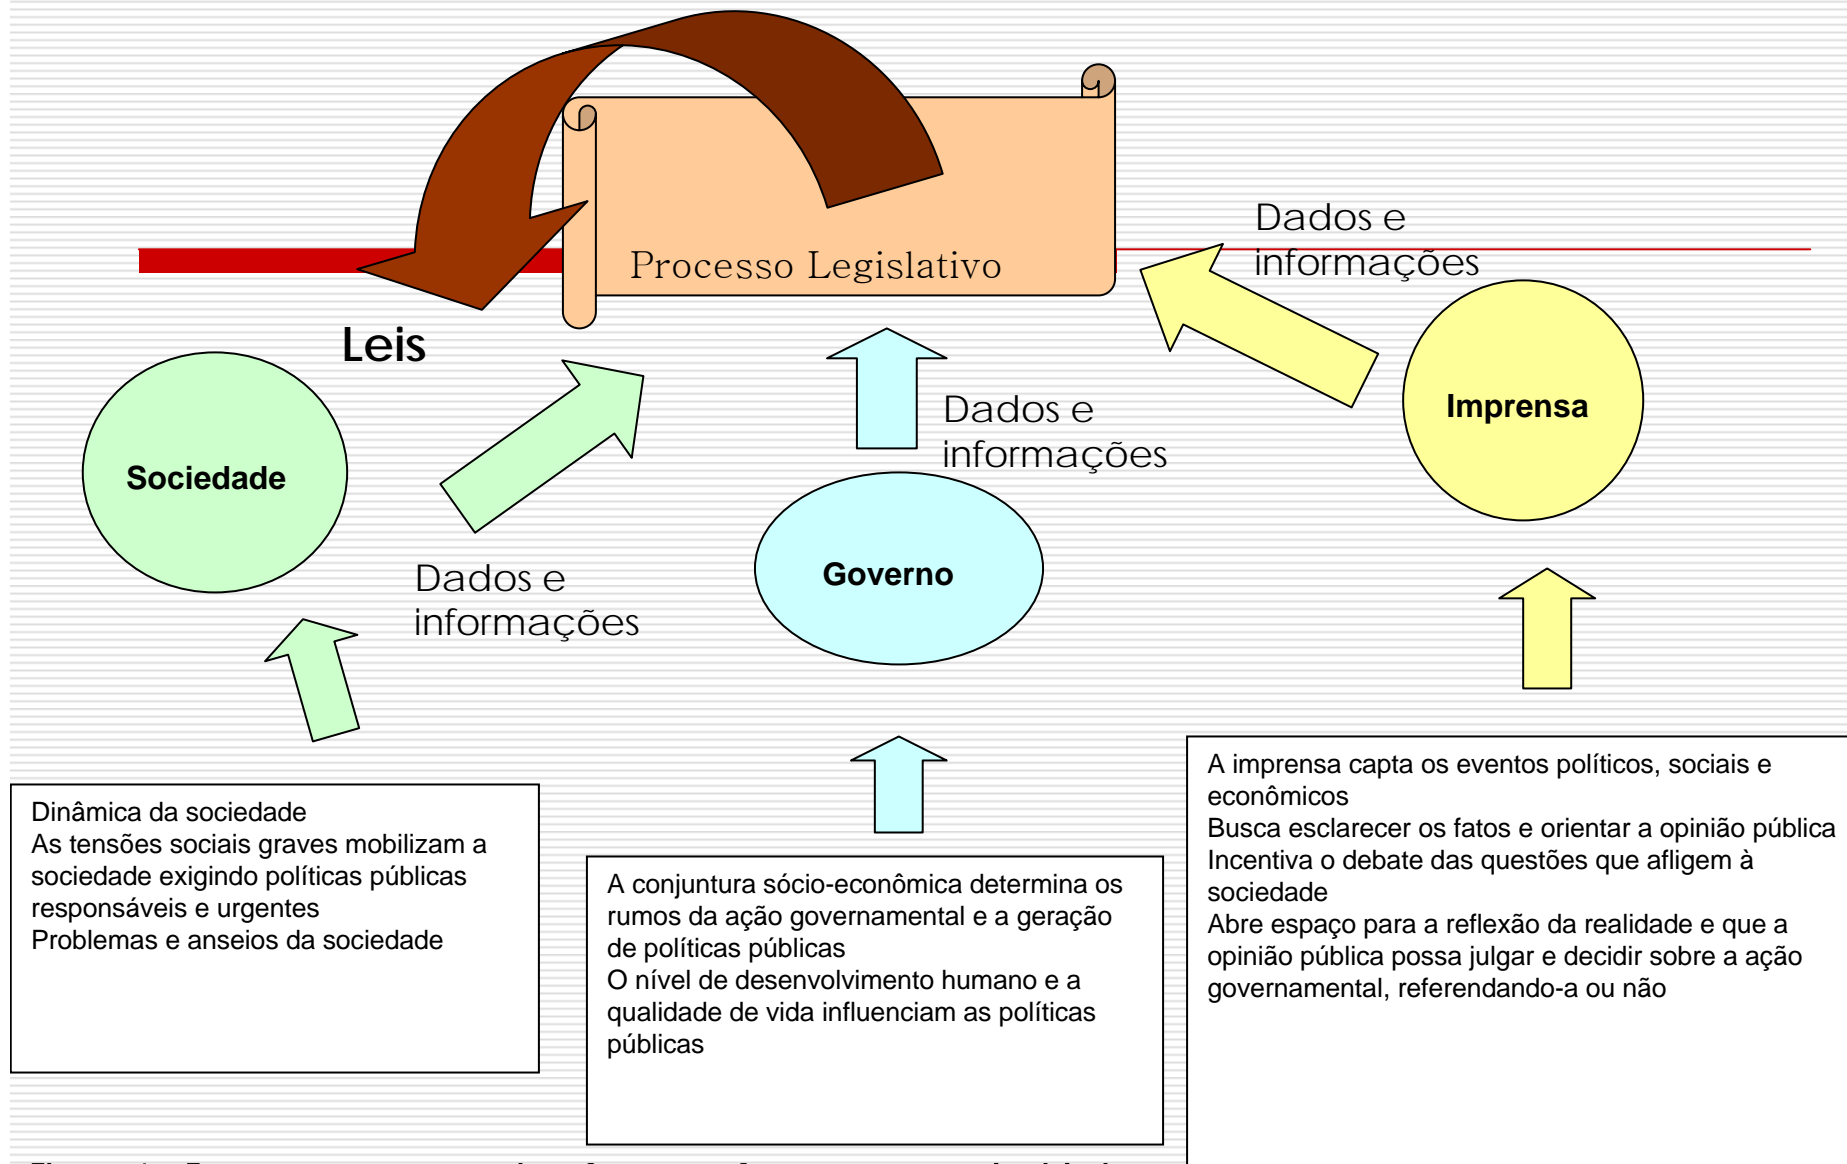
Processo Legislativo

Leis

Dados e informações

Dados e informações

Dados e informações

Sociedade

Governo

Imprensa

Dinâmica da sociedade
As tensões sociais graves mobilizam a sociedade exigindo políticas públicas responsáveis e urgentes
Problemas e anseios da sociedade

A conjuntura sócio-econômica determina os rumos da ação governamental e a geração de políticas públicas
O nível de desenvolvimento humano e a qualidade de vida influenciam as políticas públicas

A imprensa capta os eventos políticos, sociais e econômicos
Busca esclarecer os fatos e orientar a opinião pública
Incentiva o debate das questões que afligem à sociedade
Abre espaço para a reflexão da realidade e que a opinião pública possa julgar e decidir sobre a ação governamental, referendando-a ou não

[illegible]